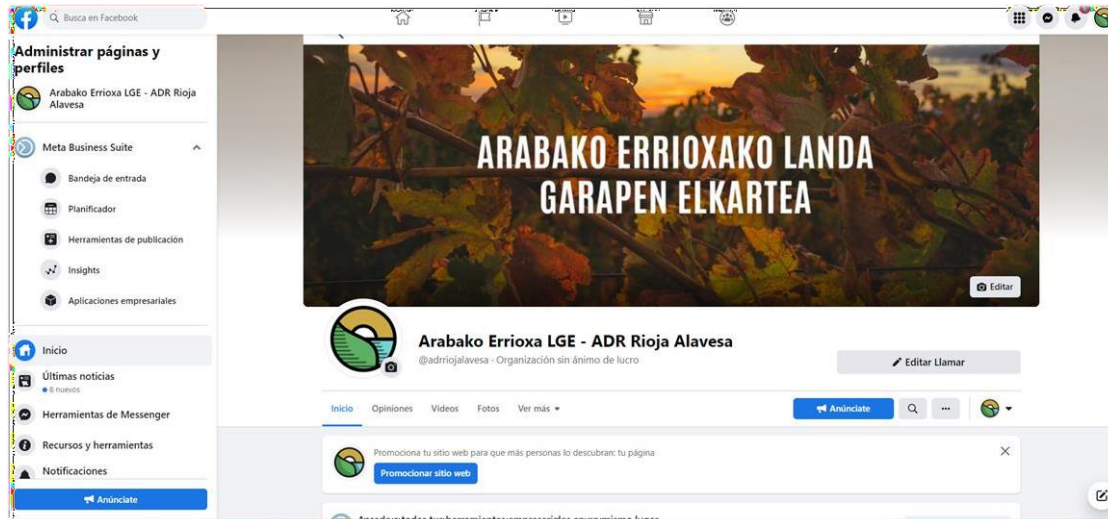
Busca en Facebook

Administrar páginas y perfiles

Arabako Errioxa LGE - ADR Rioja Alavesa

Meta Business Suite

Bandeja de entrada

Planificador

Herramientas de publicación

Insights

Aplicaciones empresariales

Inicio

Últimas noticias
8 nuevos

Herramientas de Messenger

Recursos y herramientas

Notificaciones

Anúnciate

ARABAKO ERRIOXAKO LANDA GARAPEN ELKARTEA

Editar

Arabako Errioxa LGE - ADR Rioja Alavesa

@adrriojalavesa · Organización sin ánimo de lucro

Editar Llamar

Inicio Opiniones Videos Fotos Ver más

Anúnciate

Promociona tu sitio web para que más personas lo descubran: tu página

Promocionar sitio web

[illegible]